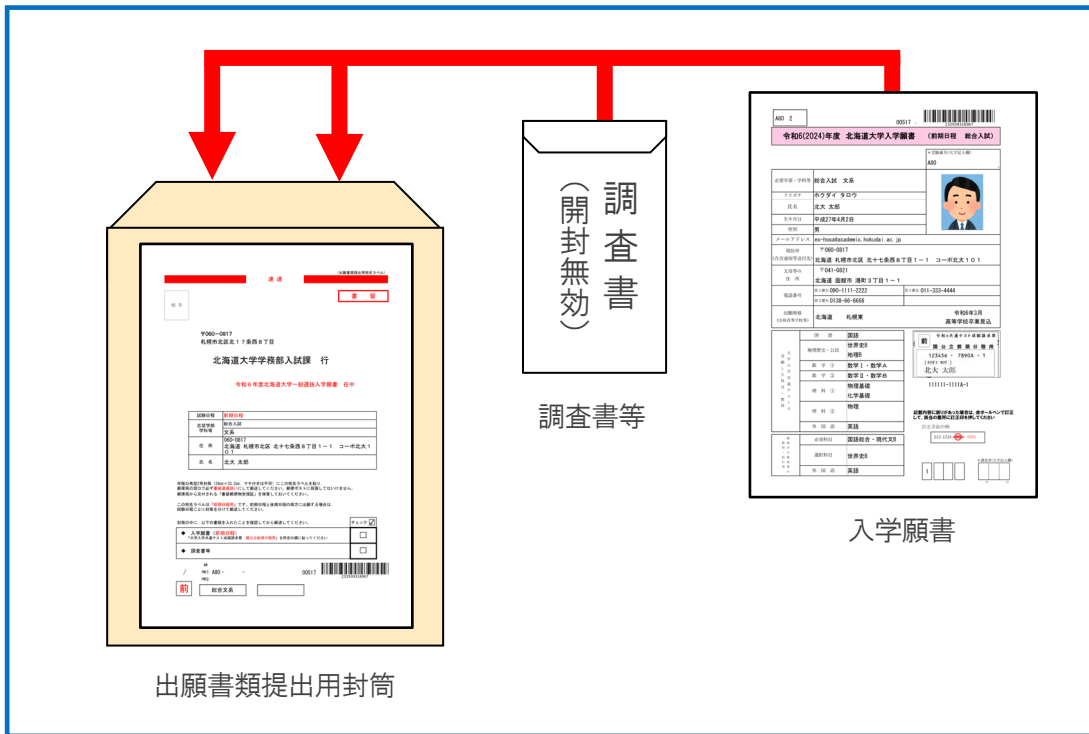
速達

(出願書類提出用ラベル)

書留

切手

〒060-0817
札幌市北区北17条西8丁目

北海道大学学務部入試課　行

令和6年度北海道大学一般選抜入学願書　在中

| 試験日程 | 前期日程 |
|---|---|
| 志望学部・学科等 | 総合入試 文系 |
| 住所 | 060-0817 北海道 札幌市北区 北十七条西8丁目1－1 コーポ北大101 |
| 氏名 | 北大 太郎 |

封筒の中に、以下の書類を入れたことを確認してから郵送してください。

◆ 入学願書（前期日程）

◆ 調査書等

00517

前　総合文系

調査書（開封無効）

調査書等

A80　2

00517

令和6(2024)年度　北海道大学入学願書　（前期日程　総合入試）

A80

志望学部・学科等　総合入試　文系

フリガナ　ホクダイ　タロウ

氏名　北大　太郎

生年月日　平成27年4月2日

性別　男

メールアドレス　ex-hosa@academic.hokudai.ac.jp

〒060-0817
北海道　札幌市北区　北十七条西８丁目１－１　コーポ北大１０１

〒041-0821
北海道　函館市　港町３丁目１－１

090-1111-2222　011-333-4444

0138-66-6666

北海道　札幌東　令和6年3月　高等学校卒業見込

国語

世界史B
地理B

数学Ⅰ・数学A
数学Ⅱ・数学B

物理基礎
化学基礎

物理

英語

国語総合・現代文B

世界史B

英語

前

123456・7890A・1

北大　太郎

111111-1111A-1

1

入学願書